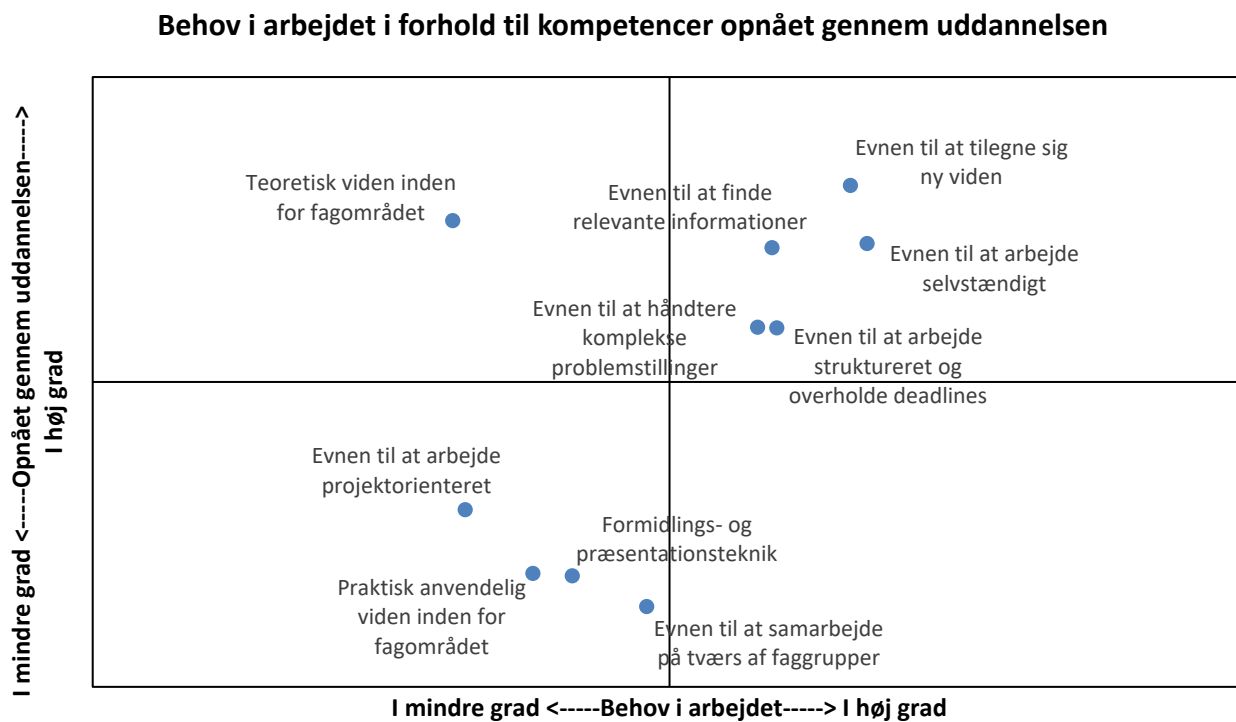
Behov i arbejdet i forhold til kompetencer opnået gennem uddannelsen

I mindre grad <-----Opnået gennem uddannelsen-----> I høj grad

Teoretisk viden inden for fagområdet

Evnen til at finde relevante informationer

Evnen til at tilegne sig ny viden

Evnen til at arbejde selvstændigt

Evnen til at håndtere komplekse problemstillinger

Evnen til at arbejde struktureret og overholde deadlines

Evnen til at arbejde projektorienteret

Formidlings- og præsentationsteknik

Praktisk anvendelig viden inden for fagområdet

Evnen til at samarbejde på tværs af faggrupper

I mindre grad <-----Behov i arbejdet-----> I høj grad